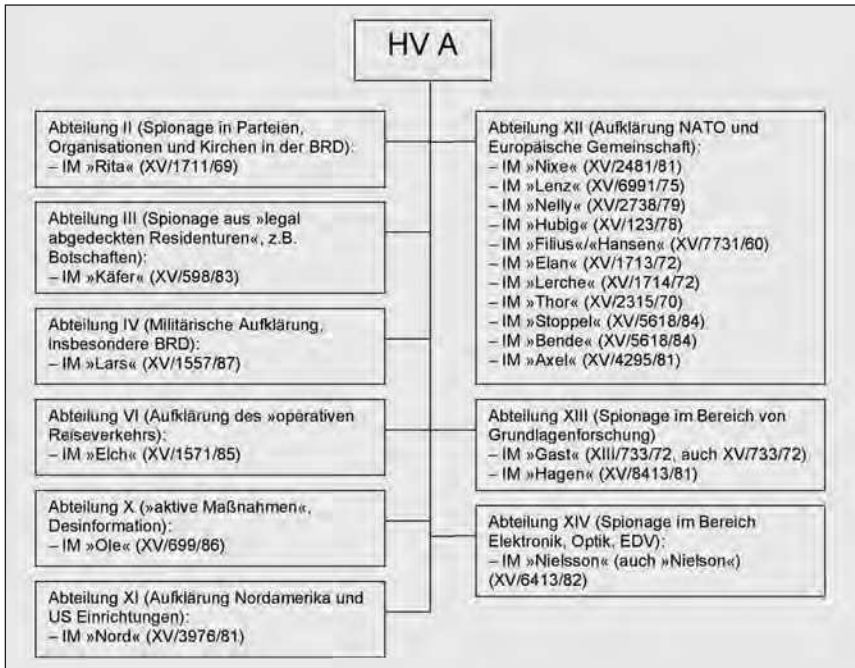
HV A

Abteilung II (Spionage in Parteien, Organisationen und Kirchen in der BRD):
– IM »Rita« (XV/1711/69)

Abteilung III (Spionage aus »legal abgedeckten Residenturen«, z.B. Botschaften):
– IM »Käfer« (XV/598/83)

Abteilung IV (Militärische Aufklärung, insbesondere BRD):
– IM »Lars« (XV/1557/87)

Abteilung VI (Aufklärung des »operativen Reiseverkehrs):
– IM »Elch« (XV/1571/85)

Abteilung X (»aktive Maßnahmen«, Desinformation):
– IM »Ole« (XV/699/86)

Abteilung XI (Aufklärung Nordamerika und US Einrichtungen):
– IM »Nord« (XV/3976/81)

Abteilung XII (Aufklärung NATO und Europäische Gemeinschaft):
– IM »Nixe« (XV/2481/81)
– IM »Lenz« (XV/6991/75)
– IM »Nelly« (XV/2738/79)
– IM »Hubig« (XV/123/78)
– IM »Filius«/«Hansen« (XV/7731/60)
– IM »Elan« (XV/1713/72)
– IM »Lerche« (XV/1714/72)
– IM »Thor« (XV/2315/70)
– IM »Stoppel« (XV/5618/84)
– IM »Bende« (XV/5618/84)
– IM »Axel« (XV/4295/81)

Abteilung XIII (Spionage im Bereich von Grundlagenforschung)
– IM »Gast« (XIII/733/72, auch XV/733/72)
– IM »Hagen« (XV/8413/81)

Abteilung XIV (Spionage im Bereich Elektronik, Optik, EDV):
– IM »Nielsson« (auch »Nielson«) (XV/6413/82)